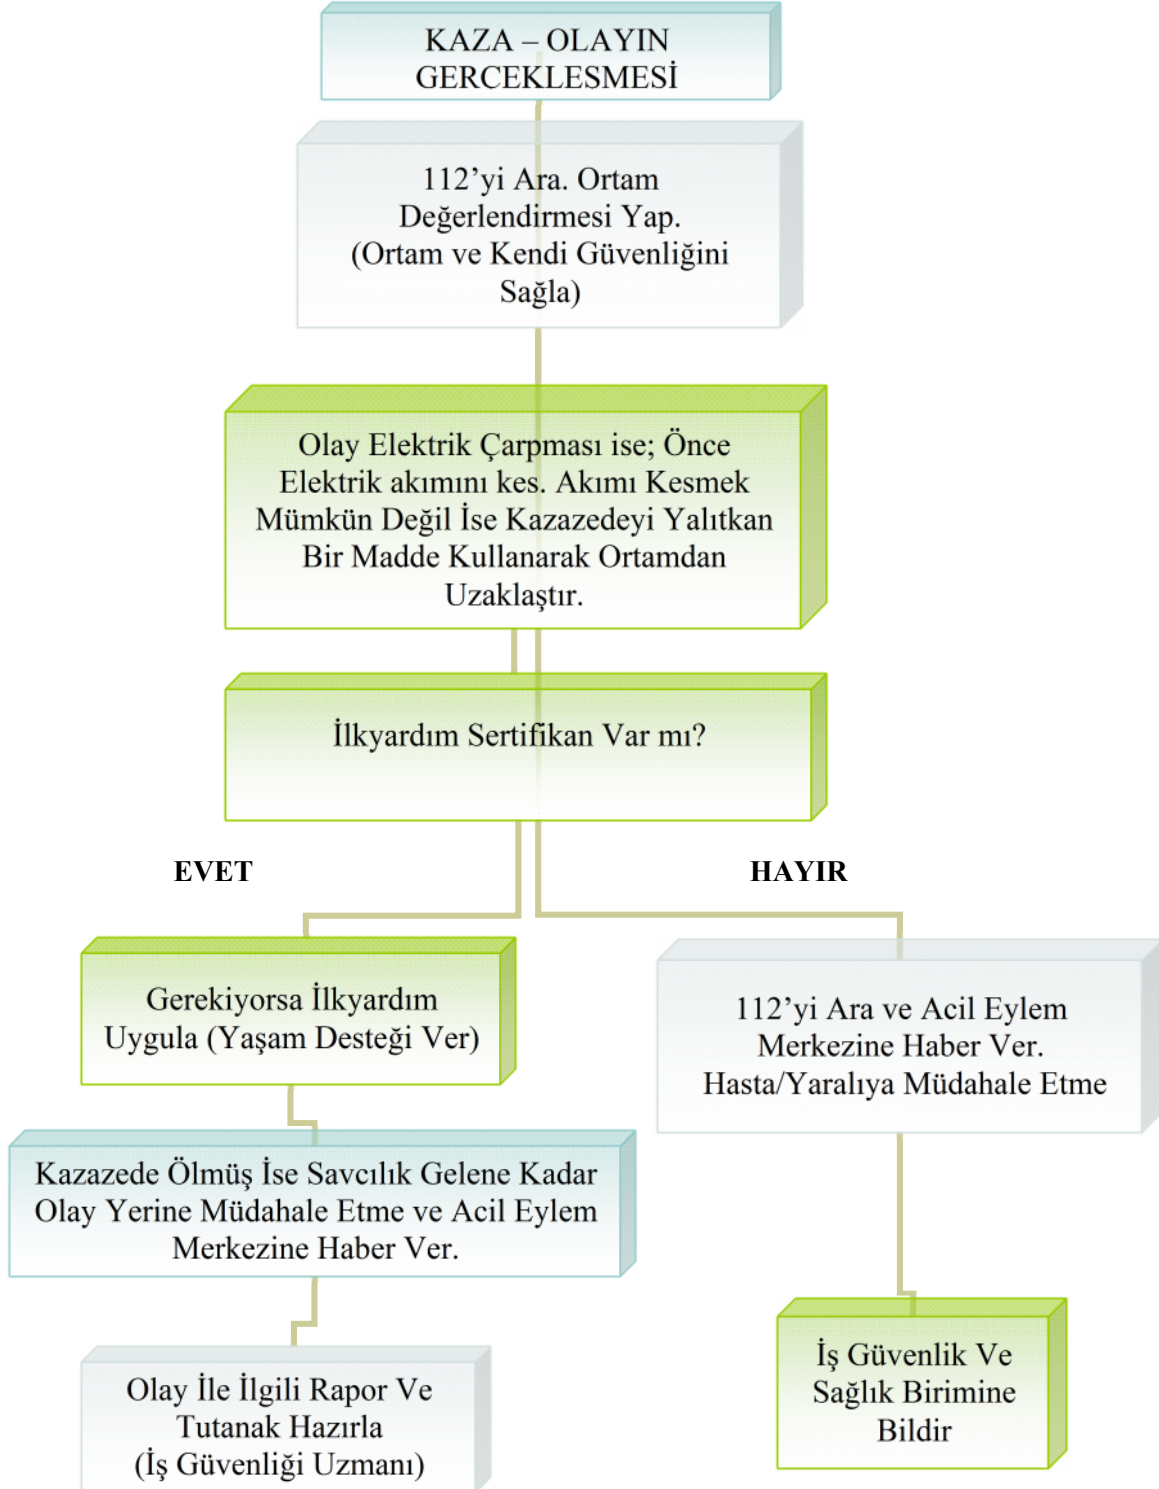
KAZA – OLAYIN GERCEKLESMESİ

112'yi Ara. Ortam Değerlendirmesi Yap. (Ortam ve Kendi Güvenliğini Sağla)

Olay Elektrik Çarpması ise; Önce Elektrik akımını kes. Akımı Kesmek Mümkün Değil İse Kazazedeyi Yalıtkan Bir Madde Kullanarak Ortamdan Uzaklaştır.

İlkyardım Sertifikan Var mı?

EVET

HAYIR

Gerekiyorsa İlkyardım Uygula (Yaşam Desteği Ver)

112'yi Ara ve Acil Eylem Merkezine Haber Ver. Hasta/Yaralıya Müdahale Etme

Kazazede Ölmüş İse Savcılık Gelene Kadar Olay Yerine Müdahale Etme ve Acil Eylem Merkezine Haber Ver.

Olay İle İlgili Rapor Ve Tutanak Hazırla (İş Güvenliği Uzmanı)

İş Güvenlik Ve Sağlık Birimine Bildir